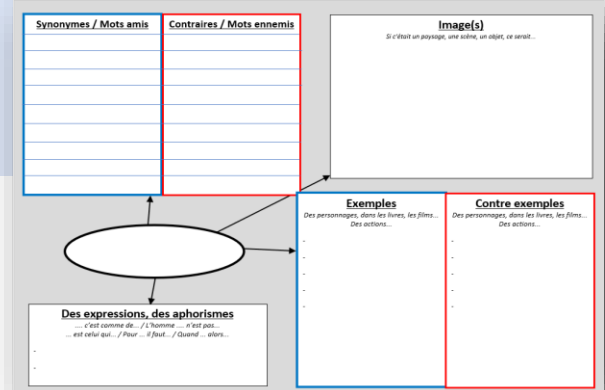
Synonymes / Mots amis

Contraires / Mots ennemis

Image(s)
Si c'était un paysage, une scène, un objet, ce serait...

Exemples
Des personnages, dans les livres, les films...
Des actions...
-
-
-
-
-
-

Contre exemples
Des personnages, dans les livres, les films...
Des actions...
-
-
-
-
-

Des expressions, des aphorismes
.... c'est comme de... / L'homme .... n'est pas...
... est celui qui... / Pour ... il faut... / Quand ... alors...
-
-